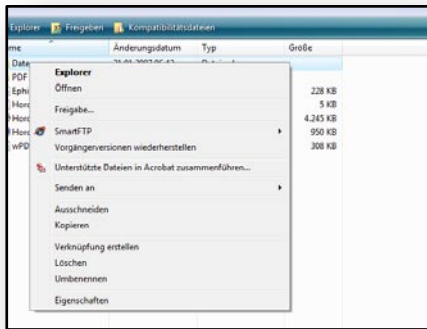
Explorer Freigeben Kompatibilitätsdateien

me Änderungsdatum Typ Größe

Date 21.01.2007 05:42 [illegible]

PDF

Ephi 228 KB

Horc 5 KB

Horc 4.245 KB

Horc 950 KB

wPD 308 KB

Explorer
Öffnen
Freigabe...
SmartFTP
Vorgängerversionen wiederherstellen
Unterstützte Dateien in Acrobat zusammenführen...
Senden an
Ausschneiden
Kopieren
Verknüpfung erstellen
Löschen
Umbenennen
Eigenschaften